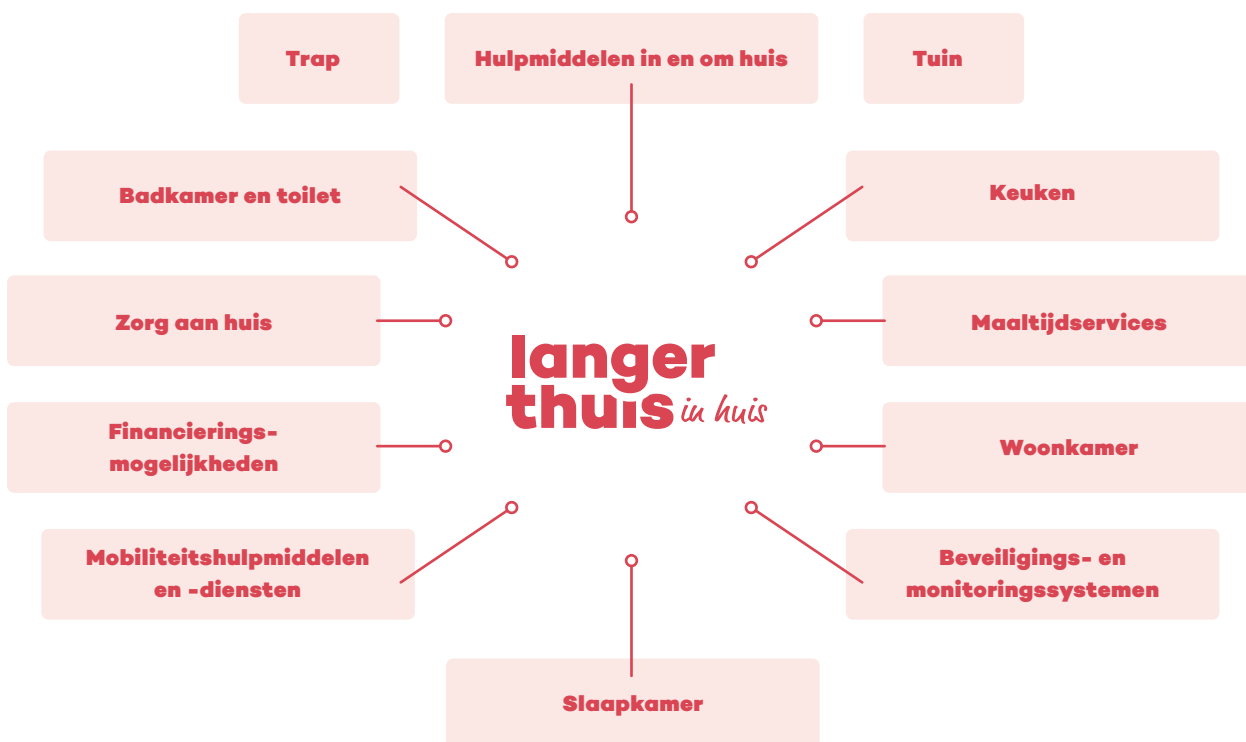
Trap

Hulpmiddelen in en om huis

Tuin

Badkamer en toilet

Keuken

Zorg aan huis

langer thuis in huis

Maaltijdservices

Financierings-mogelijkheden

Woonkamer

Mobiliteitshulpmiddelen en -diensten

Beveiligings- en monitoringssystemen

Slaapkamer